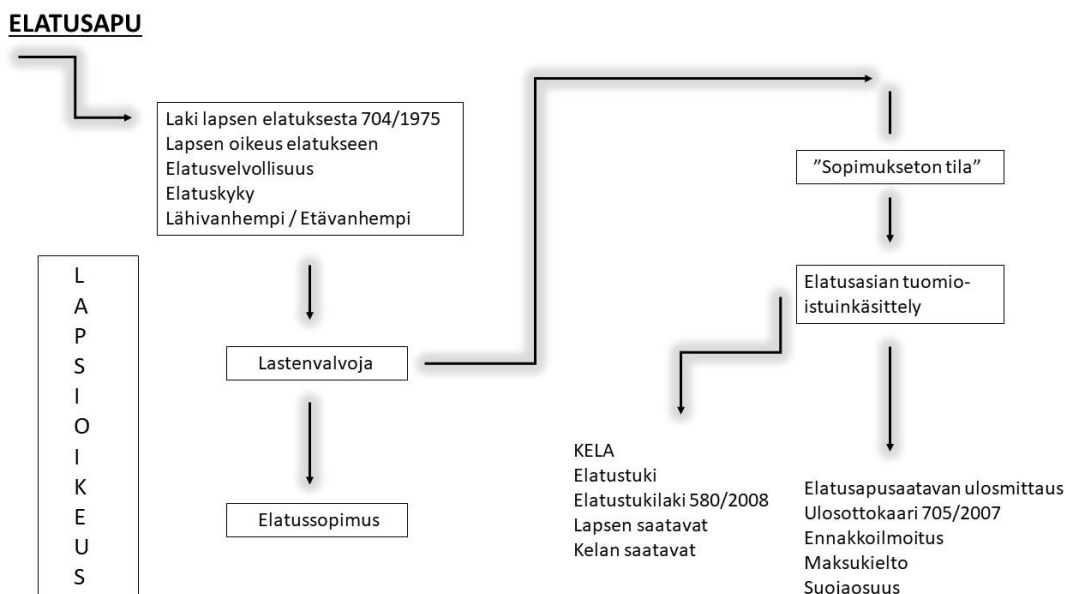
ELATUSAPU

Laki lapsen elatuksesta 704/1975
Lapsen oikeus elatukseen
Elatusvelvollisuus
Elatuskyky
Lähivanhempi / Etävanhempi

L
A
P
S
I
O
I
K
E
U
S

Lastenvalvoja

Elatussopimus

”Sopimukseton tila”

Elatusasian tuomioistuinkäsittely

KELA
Elatustuki
Elatustukilaki 580/2008
Lapsen saatavat
Kelan saatavat

Elatusapusaatavan ulosmittaus
Ulosottokaari 705/2007
Ennakkoilmoitus
Maksukielto
Suojaosuus